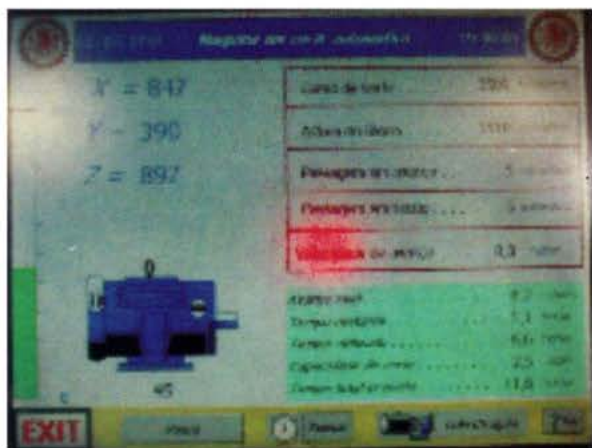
Maquina em ciclo automatico

X = 847

Y = 390

Z = 892

Corso de taglio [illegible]

Altura do bloco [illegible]

Passagens em marcha ... 5 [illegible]

Passagens executadas .... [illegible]

Velocidade de avanço 0,3 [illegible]

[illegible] 8,7 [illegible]

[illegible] 1,1 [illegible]

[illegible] 6,6 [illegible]

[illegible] 2,5 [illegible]

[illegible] 11,6 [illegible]

45

EXIT

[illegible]

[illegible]

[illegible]

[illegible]